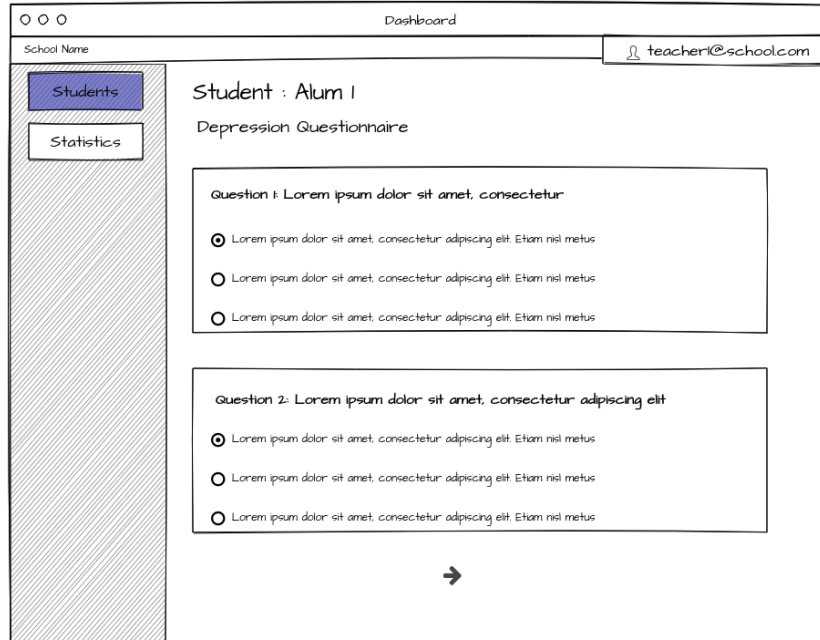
Dashboard

School Name

teacher1@school.com

Students

Statistics

Student : Alum 1

Depression Questionnaire

Question 1: Lorem ipsum dolor sit amet, consectetur

Lorem ipsum dolor sit amet, consectetur adipiscing elit. Etiam nisl metus

Lorem ipsum dolor sit amet, consectetur adipiscing elit. Etiam nisl metus

Lorem ipsum dolor sit amet, consectetur adipiscing elit. Etiam nisl metus

Question 2: Lorem ipsum dolor sit amet, consectetur adipiscing elit

Lorem ipsum dolor sit amet, consectetur adipiscing elit. Etiam nisl metus

Lorem ipsum dolor sit amet, consectetur adipiscing elit. Etiam nisl metus

Lorem ipsum dolor sit amet, consectetur adipiscing elit. Etiam nisl metus